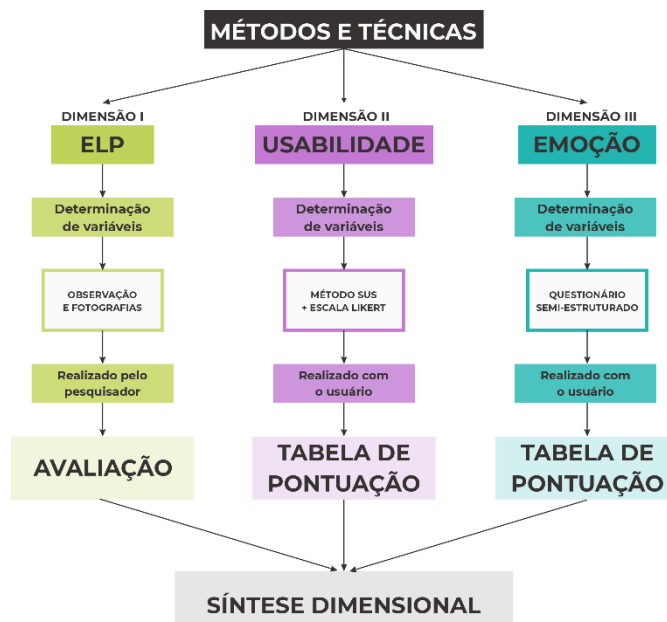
MÉTODOS E TÉCNICAS

DIMENSÃO I
ELP
Determinação de variáveis
OBSERVAÇÃO E FOTOGRAFIAS
Realizado pelo pesquisador
AVALIAÇÃO

DIMENSÃO II
USABILIDADE
Determinação de variáveis
MÉTODO SUS + ESCALA LIKERT
Realizado com o usuário
TABELA DE PONTUAÇÃO

DIMENSÃO III
EMOÇÃO
Determinação de variáveis
QUESTIONÁRIO SEMI-ESTRUTURADO
Realizado com o usuário
TABELA DE PONTUAÇÃO

SÍNTESE DIMENSIONAL